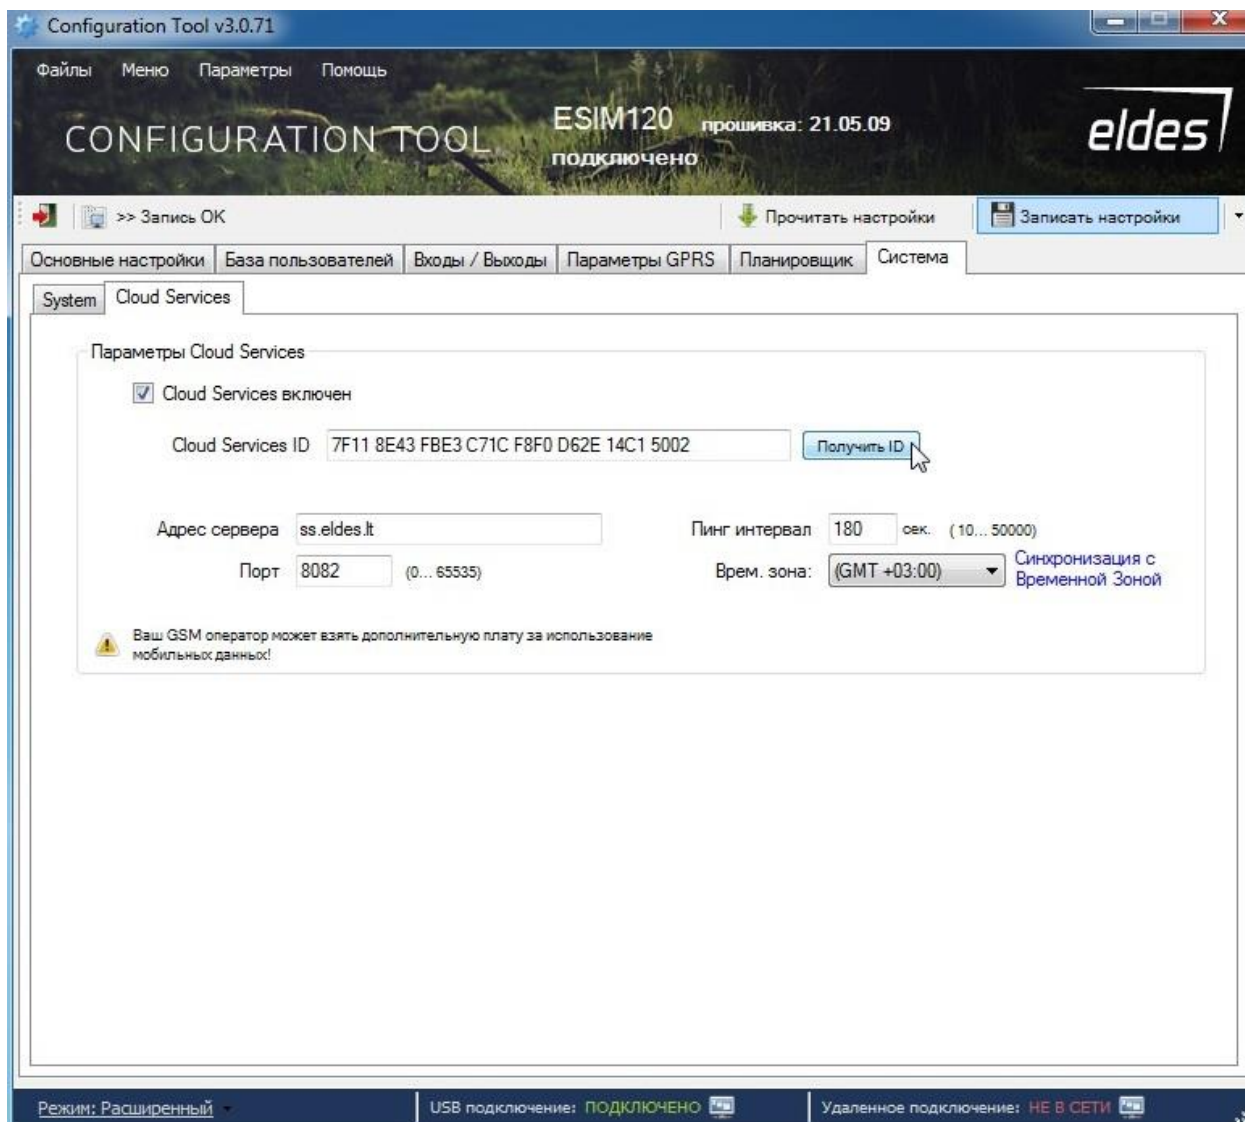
Configuration Tool v3.0.71

Файлы Меню Параметры Помощь

CONFIGURATION TOOL

ESIM120 прошивка: 21.05.09
подключено

eldes

>> Запись OK

Прочитать настройки

Записать настройки

Основные настройки | База пользователей | Входы / Выходы | Параметры GPRS | Планировщик | Система

System | Cloud Services

Параметры Cloud Services

Cloud Services включен

Cloud Services ID 7F11 8E43 FBE3 C71C F8F0 D62E 14C1 5002

Получить ID

Адрес сервера ss.eldes.lt

Порт 8082 (0... 65535)

Пинг интервал 180 сек. (10... 50000)

Врем. зона: (GMT +03:00)

Синхронизация с Временной Зоной

Ваш GSM оператор может взять дополнительную плату за использование мобильных данных!

Режим: Расширенный

USB подключение: ПОДКЛЮЧЕНО

Удаленное подключение: НЕ В СЕТИ